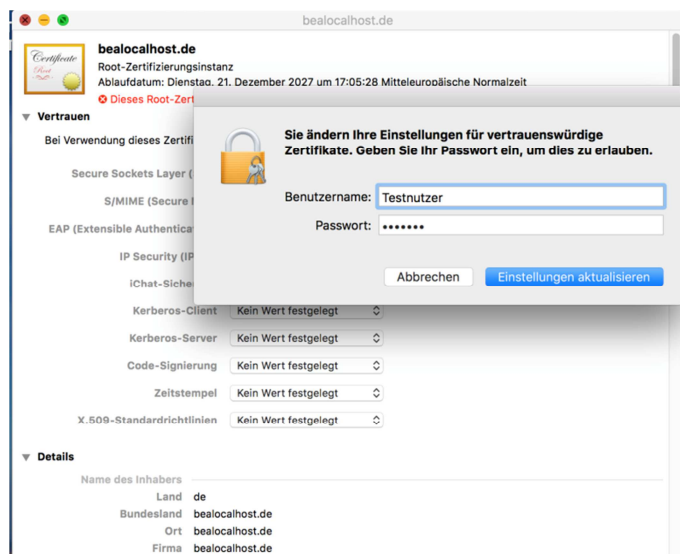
bealocalhost.de

Certificate Root

bealocalhost.de
Root-Zertifizierungsinstanz
Ablaufdatum: Dienstag, 21. Dezember 2027 um 17:05:28 Mitteleuropäische Normalzeit
Dieses Root-Zert

Vertrauen

Bei Verwendung dieses Zertifi

Secure Sockets Layer (

S/MIME (Secure

EAP (Extensible Authenticat

IP Security (IP

iChat-Siche

Kerberos-Client Kein Wert festgelegt

Kerberos-Server Kein Wert festgelegt

Code-Signierung Kein Wert festgelegt

Zeitstempel Kein Wert festgelegt

X.509-Standardrichtlinien Kein Wert festgelegt

Details

Name des Inhabers

Land de

Bundesland bealocalhost.de

Ort bealocalhost.de

Firma bealocalhost.de

Sie ändern Ihre Einstellungen für vertrauenswürdige Zertifikate. Geben Sie Ihr Passwort ein, um dies zu erlauben.

Benutzername: Testnutzer

Passwort: •••••••

Abbrechen

Einstellungen aktualisieren